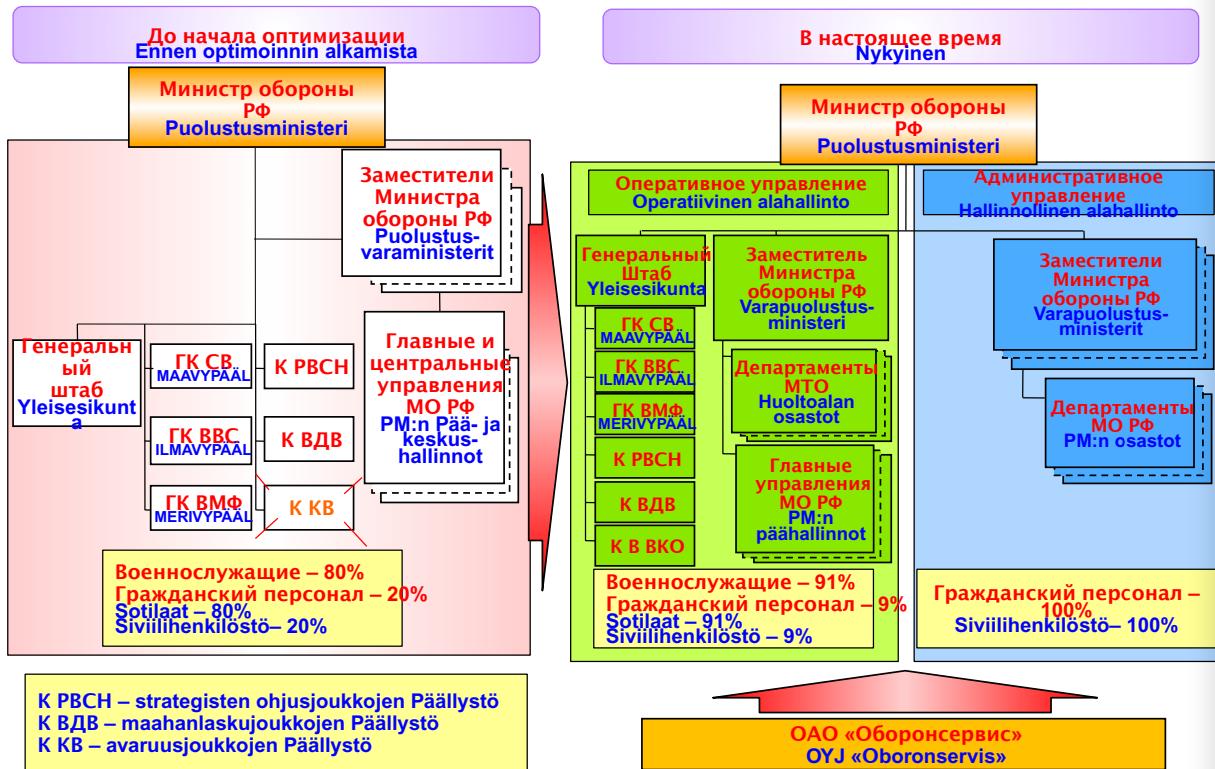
До начала оптимизации
Ennen optimoinnin alkamista

Министр обороны РФ
Puolustusministeri

Заместители Министра обороны РФ
Puolustus-varaministerit

Генеральный штаб
Yleisesikunta

ГК СВ
MAAVYPÄÄL

ГК ВВС
ILMAVYPÄÄL

ГК ВМФ
MERIVYPÄÄL

К РВСН

К ВДВ

К КВ

Главные и центральные управления МО РФ
PM:n Pää- ja keskus-hallinnot

Военнослужащие – 80%
Гражданский персонал – 20%
Sotilaat – 80%
Siviilihenkilöstö– 20%

К РВСН – strategisten ohjusjoukkojen Päällystö
К ВДВ – maahanlaskujoukkojen Päällystö
К КВ – avaruusjoukkojen Päällystö

В настоящее время
Nykyinen

Министр обороны РФ
Puolustusministeri

Оперативное управление
Operatiivinen alahallinto

Административное управление
Hallinnollinen alahallinto

Генеральный Штаб
Yleisesikunta

ГК СВ
MAAVYPÄÄL

ГК ВВС
ILMAVYPÄÄL

ГК ВМФ
MERIVYPÄÄL

К РВСН

К ВДВ

К В ВКО

Заместитель Министра обороны РФ
Varapuolustus-ministeri

Департаменты МТО
Huoltoalan osastot

Главные управления МО РФ
PM:n päähallinnot

Заместители Министра обороны РФ
Varapuolustus-ministerit

Департаменты МО РФ
PM:n osastot

Военнослужащие – 91%
Гражданский персонал – 9%
Sotilaat – 91%
Siviilihenkilöstö – 9%

Гражданский персонал – 100%
Siviilihenkilöstö– 100%

ОАО «Оборонсервис»
OYJ «Oboronservis»